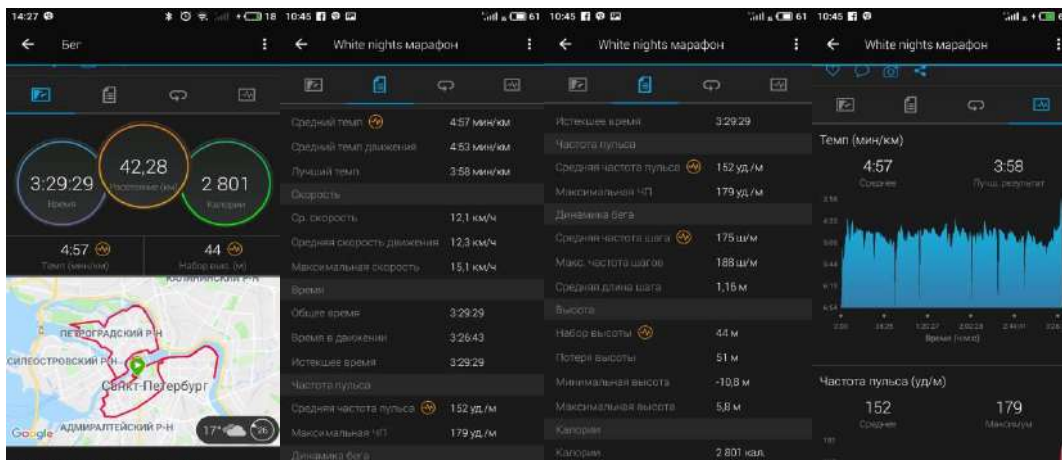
14:27 18

← Бег

3:29:29
Время

42,28
Расстояние (км)

2 801
Калории

4:57
Темп (мин/км)

44
Набор выс. (м)

ПЕТРОГРАДСКИЙ Р-Н
ВАСИЛЕОСТРОВСКИЙ Р-Н
Санкт-Петербург
АДМИРАЛТЕЙСКИЙ Р-Н
Google
17°

10:45 61

← White nights марафон

| | |
|---|---|
| Средний темп | 4:57 мин/км |
| Средний темп движения | 4:53 мин/км |
| Лучший темп | 3:58 мин/км |
| Скорость | |
| Ср. скорость | 12,1 км/ч |
| Средняя скорость движения | 12,3 км/ч |
| Максимальная скорость | 15,1 км/ч |
| Время | |
| Общее время | 3:29:29 |
| Время в движении | 3:26:43 |
| Истекшее время | 3:29:29 |
| Частота пульса | |
| Средняя частота пульса | 152 уд./м |
| Максимальная ЧП | 179 уд./м |
| Динамика бега | |

10:45 61

← White nights марафон

| | |
|---|---|
| Истекшее время | 3:29:29 |
| Частота пульса | |
| Средняя частота пульса | 152 уд./м |
| Максимальная ЧП | 179 уд./м |
| Динамика бега | |
| Средняя частота шага | 175 ш/м |
| Макс. частота шагов | 188 ш/м |
| Средняя длина шага | 1,16 м |
| Высота | |
| Набор высоты | 44 м |
| Потеря высоты | 51 м |
| Минимальная высота | -10,8 м |
| Максимальная высота | 5,8 м |
| Калории | |
| Калории | 2 801 кал. |

10:45

← White nights марафон

Темп (мин/км)
4:57
Среднее
3:58
Лучш. результат

Время (ч:мм:сс)

Частота пульса (уд/м)
152
Среднее
179
Максимум